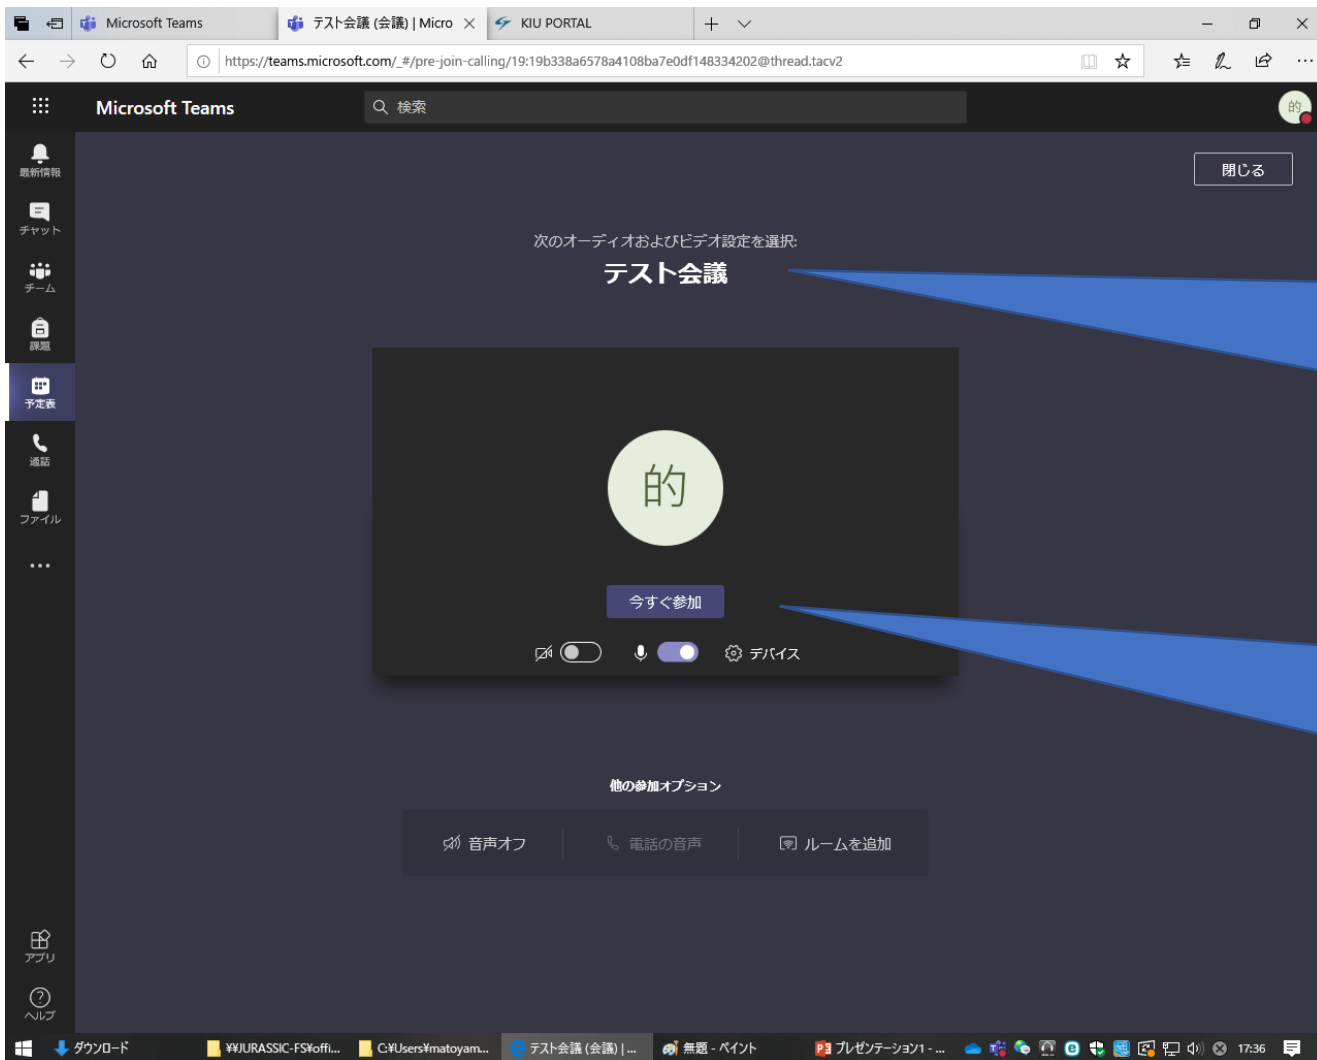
Microsoft Teams
テスト会議 (会議) | Micro
KIU PORTAL

https://teams.microsoft.com/_#/pre-join-calling/19:19b338a6578a4108ba7e0df148334202@thread.tacv2

Microsoft Teams
検索
的

最新情報
チャット
チーム
課題
予定表
通話
ファイル
...
アプリ
ヘルプ

閉じる

次のオーディオおよびビデオ設定を選択:
テスト会議

的

今すぐ参加

デバイス

他の参加オプション

音声オフ
電話の音声
ルームを追加

ダウンロード
¥¥JURASSIC-FS¥offi...
C:¥Users¥matoyam...
テスト会議 (会議) | ...
無題 - ペイント
プレゼンテーション1 - ...
17:36